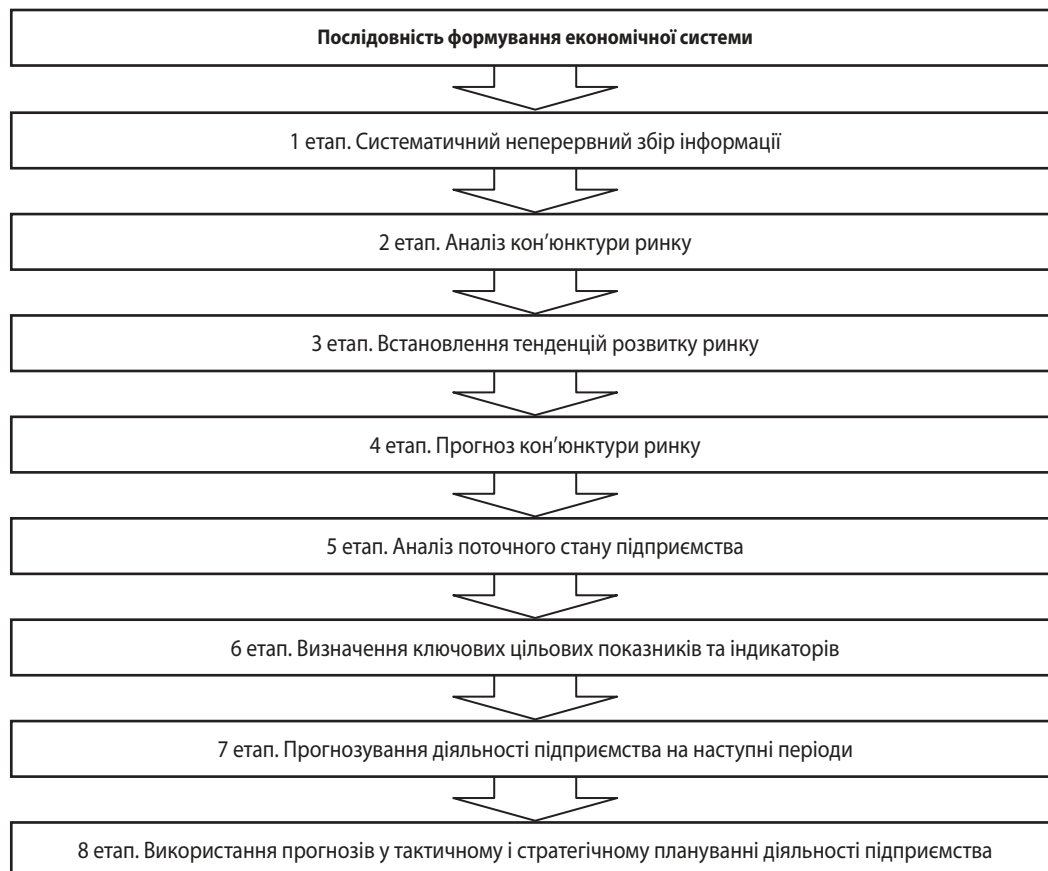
Послідовність формування економічної системи

1 етап. Систематичний неперервний збір інформації

2 етап. Аналіз кон'юнктури ринку

3 етап. Встановлення тенденцій розвитку ринку

4 етап. Прогноз кон'юнктури ринку

5 етап. Аналіз поточного стану підприємства

6 етап. Визначення ключових цільових показників та індикаторів

7 етап. Прогнозування діяльності підприємства на наступні періоди

8 етап. Використання прогнозів у тактичному і стратегічному плануванні діяльності підприємства